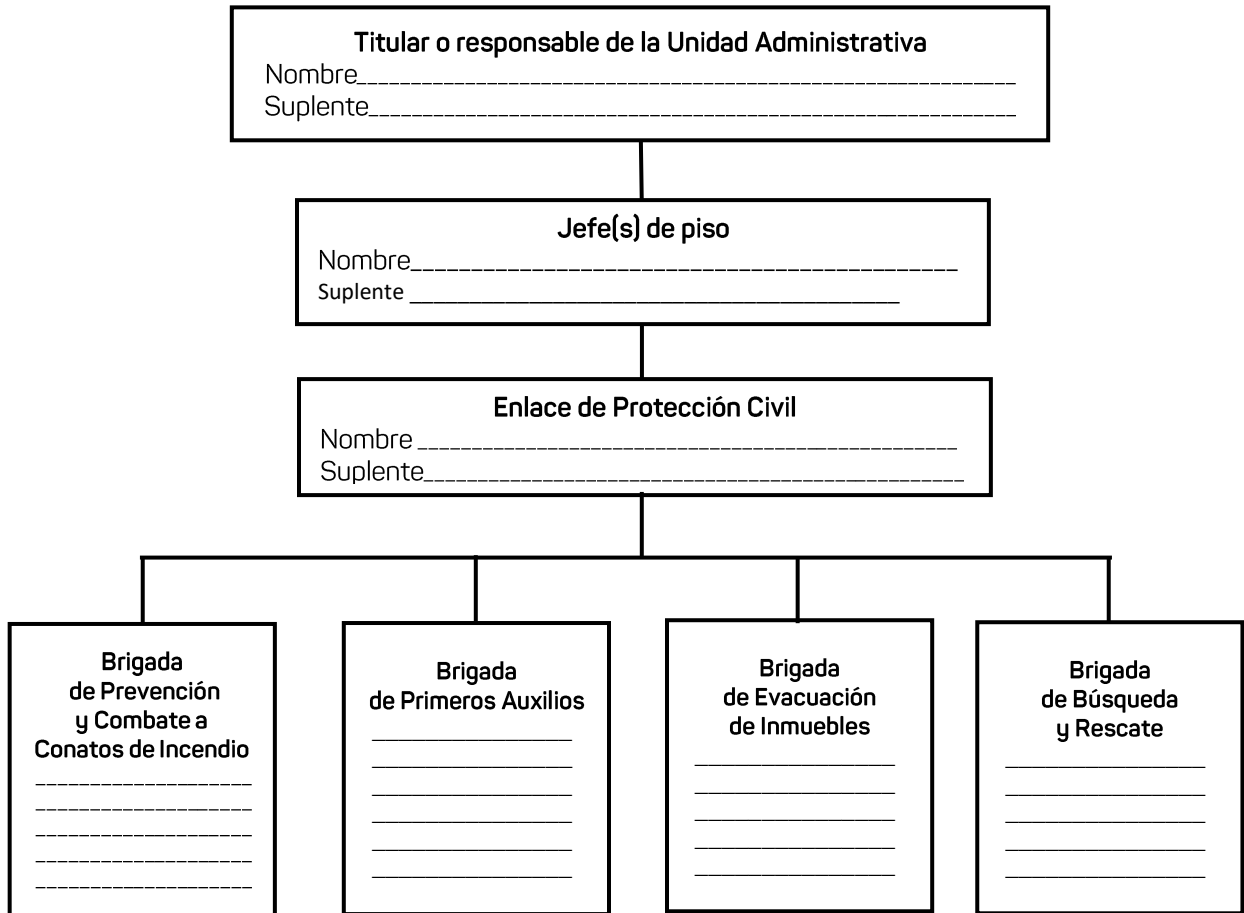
Titular o responsable de la Unidad Administrativa
Nombre_______________________________________________
Suplente______________________________________________

Jefe(s) de piso
Nombre_______________________________________
Suplente _____________________________________

Enlace de Protección Civil
Nombre _______________________________________
Suplente_______________________________________

Brigada de Prevención y Combate a Conatos de Incendio
________________
________________
________________
________________
________________

Brigada de Primeros Auxilios
________________
________________
________________
________________
________________
________________

Brigada de Evacuación de Inmuebles
________________
________________
________________
________________
________________

Brigada de Búsqueda y Rescate
________________
________________
________________
________________
________________